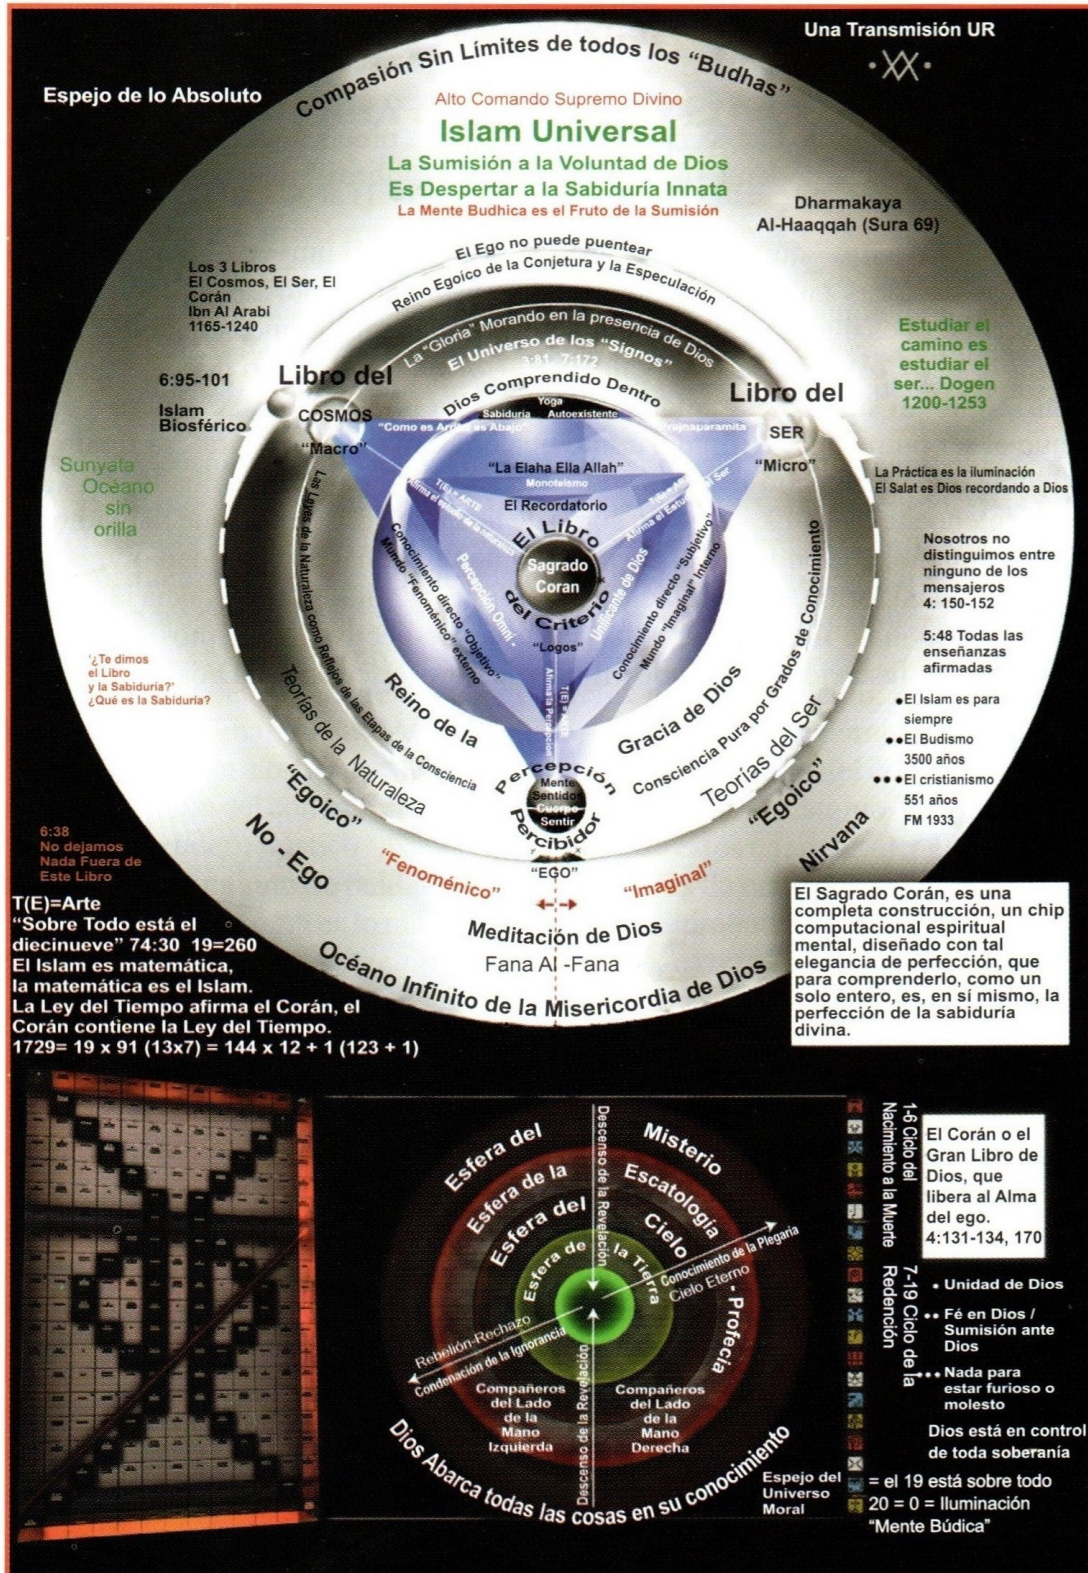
Una Transmisión UR

Espejo de lo Absoluto

Compasión Sin Límites de todos los "Budhas"

Alto Comando Supremo Divino
Islam Universal
La Sumisión a la Voluntad de Dios
Es Despertar a la Sabiduría Innata
La Mente Budhica es el Fruto de la Sumisión

Dharmakaya
Al-Haaqqah (Sura 69)

Los 3 Libros
El Cosmos, El Ser, El Corán
Ibn Al Arabi
1165-1240

El Ego no puede puentear
Reino Egoico de la Conjetura y la Especulación
La "Gloria" Morando en la presencia de Dios
El Universo de los "Signos"
3:81, 7:172
Dios Comprendido Dentro

Estudiar el camino es estudiar el ser... Dogen 1200-1253

6:95-101

Islam Biosférico

Libro del COSMOS
"Macro"

Libro del SER
"Micro"

Yoga
Sabiduría
Autoexistente
"Como es Arriba es Abajo"
Prajnaparamita

La Práctica es la iluminación
El Salat es Dios recordando a Dios

Sunyata Océano sin orilla

"La Elaha Ella Allah"
Monoteísmo
El Recordatorio
El Libro
Sagrado Coran
del Criterio
"Logos"

Conocimiento directo "Objetivo" Mundo "Fenoménico" externo
Percepción Omni
Unificante de Dios
Conocimiento directo "Subjetivo" Mundo "Imaginal" Interno

Las Leyes de la Naturaleza como Reflejos de las Etapas de la Consciencia

Nosotros no distinguimos entre ninguno de los mensajeros
4: 150-152

5:48 Todas las enseñanzas afirmadas

'¿Te dimos el Libro y la Sabiduría?' ¿Qué es la Sabiduría?

•El Islam es para siempre
••El Budismo 3500 años
•••El cristianismo 551 años
FM 1933

Reino de la
Gracia de Dios
Consciencia Pura por Grados de Conocimiento
Teorías de la Naturaleza
Teorías del Ser

Percepción
Mente
Sentidos
Cuerpo
Sentir
Percibidor

"Egoico"
"Egoico"
No - Ego
Nirvana

6:38
No dejamos Nada Fuera de Este Libro

"Fenoménico"
"EGO"
"Imaginal"

T(E)=Arte
"Sobre Todo está el diecinueve" 74:30 19=260
El Islam es matemática, la matemática es el Islam.
La Ley del Tiempo afirma el Corán, el Corán contiene la Ley del Tiempo.
1729= 19 x 91 (13x7) = 144 x 12 + 1 (123 + 1)

Meditación de Dios
Fana Al -Fana

Océano Infinito de la Misericordia de Dios

El Sagrado Corán, es una completa construcción, un chip computacional espiritual mental, diseñado con tal elegancia de perfección, que para comprenderlo como un solo entero, es, en sí mismo, la perfección de la sabiduría divina.

Esfera del
Esfera de la
Esfera del
Esfera de
Misterio
Escatología
Cielo
la Tierra
Profecía
Descenso de la Revelación
Conocimiento de la Plegaria
Cielo Eterno
Rebelión-Rechazo
Condenación de la Ignorancia
Compañeros del Lado de la Mano Izquierda
Compañeros del Lado de la Mano Derecha
Descenso de la Revelación
Dios Abarca todas las cosas en su conocimiento

Espejo del Universo Moral

1-6 Ciclo del Nacimiento a la Muerte
7-19 Ciclo de la Redención

El Corán o el Gran Libro de Dios, que libera al Alma del ego.
4:131-134, 170

• Unidad de Dios
•• Fé en Dios / Sumisión ante Dios
••• Nada para estar furioso o molesto

Dios está en control de toda soberanía

= el 19 está sobre todo
20 = 0 = Iluminación
"Mente Búdica"